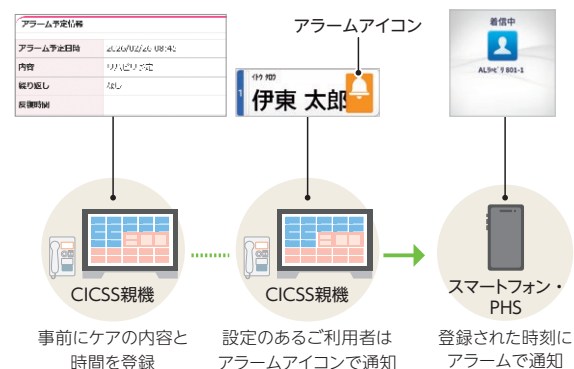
アラーム予定情報

| アラーム予定日時 | 2020/02/20 08:45 |
|---|---|
| 内容 | リハビリ予定 |
| 繰り返し | なし |
| 反復時間 | |

アラームアイコン

1 イトウ タロウ
伊東 太郎

着信中
ALヴィラ 801-1

CICSS親機

CICSS親機

スマートフォン・PHS

事前にケアの内容と時間を登録

設定のあるご利用者はアラームアイコンで通知

登録された時刻にアラームで通知